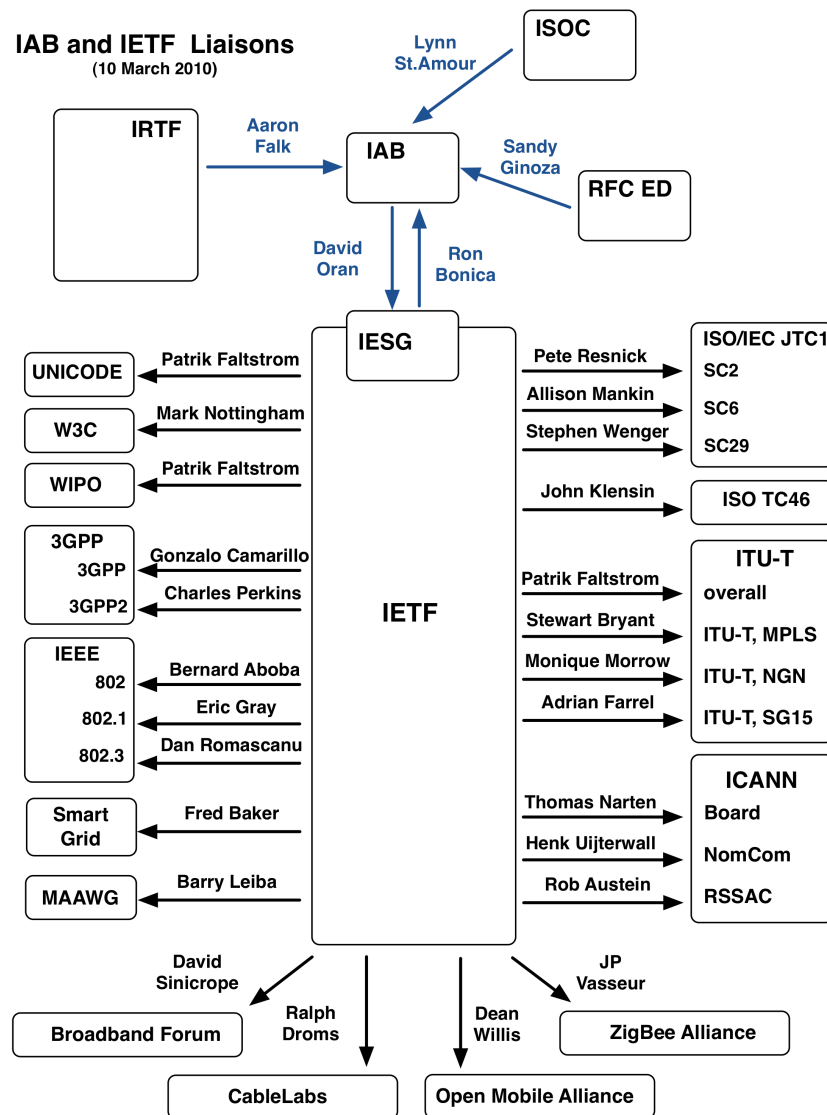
IAB and IETF Liaisons
(10 March 2010)

ISOC

Lynn St.Amour

IRTF

Aaron Falk

IAB

Sandy Ginoza

RFC ED

David Oran

Ron Bonica

IESG

IETF

Patrik Faltstrom
UNICODE

Mark Nottingham
W3C

Patrik Faltstrom
WIPO

3GPP
Gonzalo Camarillo
3GPP
Charles Perkins
3GPP2

IEEE
Bernard Aboba
802
Eric Gray
802.1
Dan Romascanu
802.3

Fred Baker
Smart Grid

Barry Leiba
MAAWG

Pete Resnick
Allison Mankin
Stephen Wenger
ISO/IEC JTC1
SC2
SC6
SC29

John Klensin
ISO TC46

ITU-T
Patrik Faltstrom
overall
Stewart Bryant
ITU-T, MPLS
Monique Morrow
ITU-T, NGN
Adrian Farrel
ITU-T, SG15

ICANN
Thomas Narten
Board
Henk Uijterwall
NomCom
Rob Austein
RSSAC

David Sinicrope
Broadband Forum

Ralph Droms
CableLabs

Dean Willis
Open Mobile Alliance

JP Vasseur
ZigBee Alliance